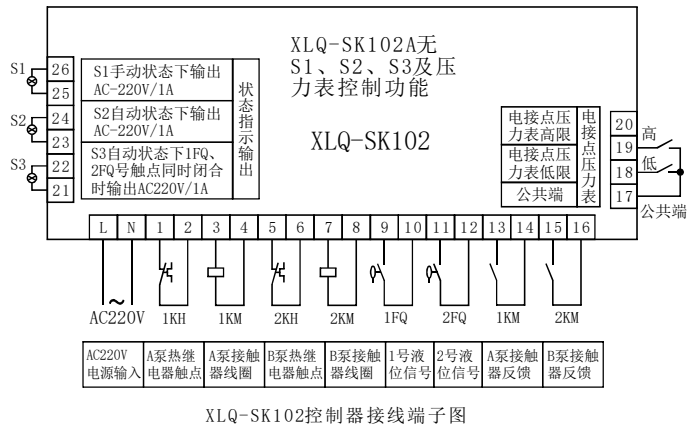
XLQ-SK102A无 S1、S2、S3及压力表控制功能

XLQ-SK102

S1 26 25
S2 24 23
S3 22 21

S1手动状态下输出 AC-220V/1A

S2自动状态下输出 AC-220V/1A

S3自动状态下1FQ、2FQ号触点同时闭合时输出AC220V/1A

状态指示输出

电接点压力表高限

电接点压力表低限

公共端

电接点压力表

20 高
19
18 低
17 公共端

| L | N | 1 | 2 | 3 | 4 | 5 | 6 | 7 | 8 | 9 | 10 | 11 | 12 | 13 | 14 | 15 | 16 |
|---|---|---|---|---|---|---|---|---|---|---|---|---|---|---|---|---|---|

~ AC220V 1KH 1KM 2KH 2KM 1FQ 2FQ 1KM 2KM

| AC220V 电源输入 | A泵热继电器触点 | A泵接触器线圈 | B泵热继电器触点 | B泵接触器线圈 | 1号液位信号 | 2号液位信号 | A泵接触器反馈 | B泵接触器反馈 |
|---|---|---|---|---|---|---|---|---|

XLQ-SK102控制器接线端子图